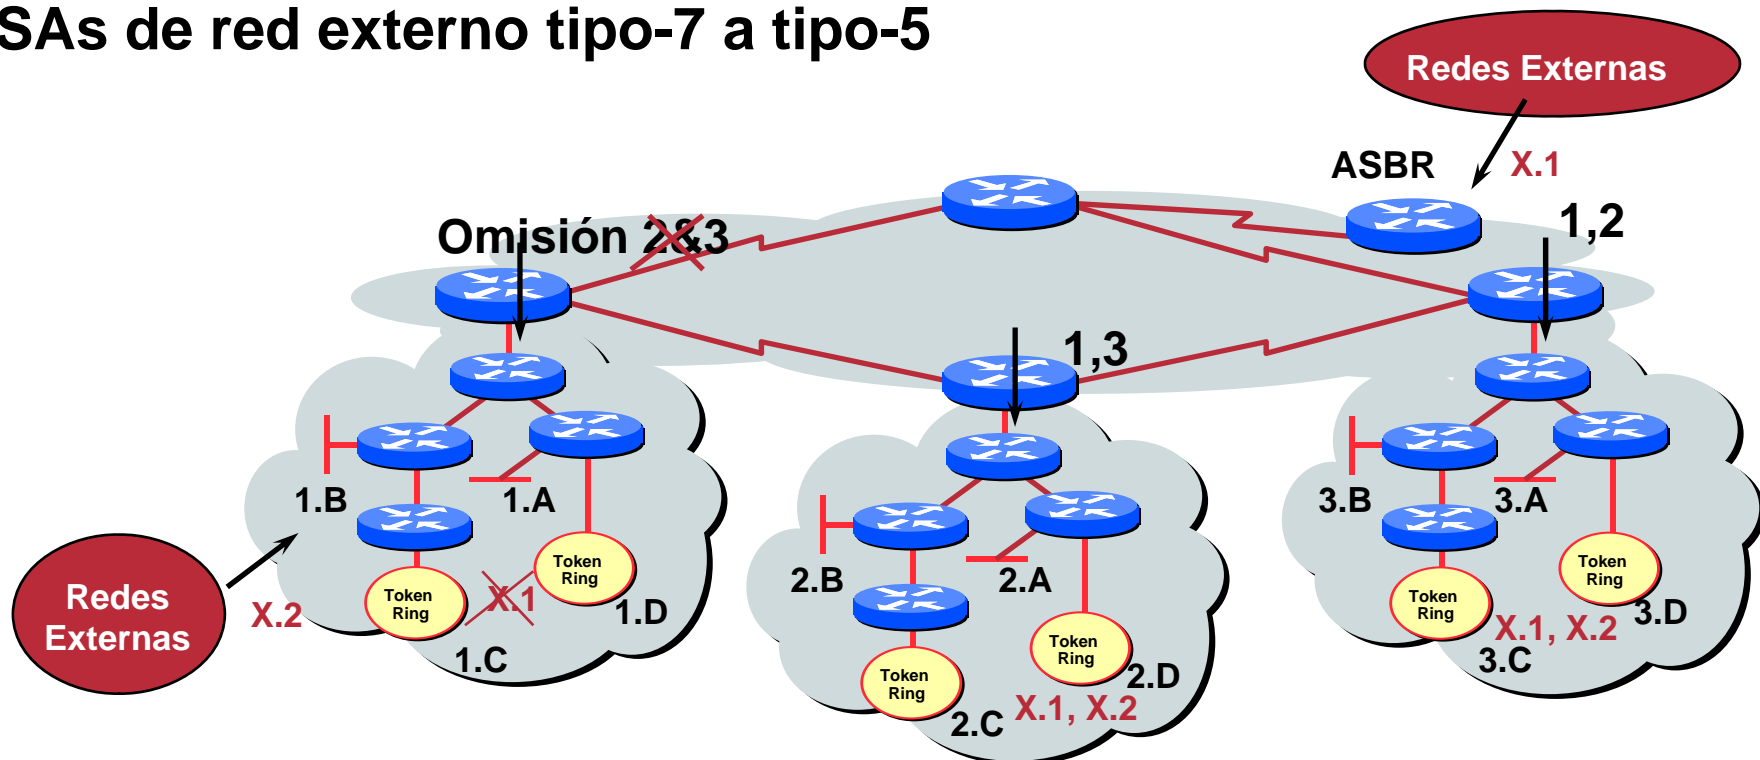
SAs de red externo tipo-7 a tipo-5

Redes Externas

ASBR

X.1

Omisión 2&3

1,2

1,3

1.B

1.A

Token Ring

Token Ring

X.1

1.D

1.C

Redes Externas

X.2

2.B

2.A

Token Ring

Token Ring

2.D

2.C

X.1, X.2

3.B

3.A

Token Ring

Token Ring

X.1, X.2

3.D

3.C